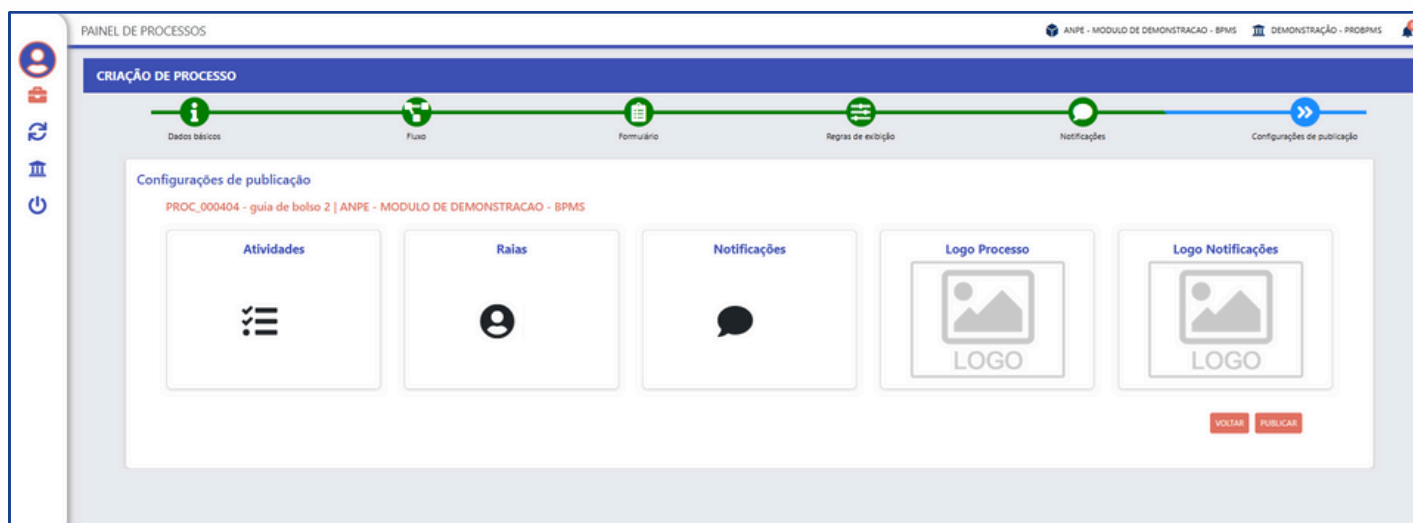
PAINEL DE PROCESSOS

ANPE - MODULO DE DEMONSTRACAO - BPMS DEMONSTRAÇÃO - PROBPMS

CRIAÇÃO DE PROCESSO

Dados básicos Fluxo Formulário Regras de exibição Notificações Configurações de publicação

Configurações de publicação

PROC_000404 - guia de bolso 2 | ANPE - MODULO DE DEMONSTRACAO - BPMS

Atividades

Raias

Notificações

Logo Processo

LOGO

Logo Notificações

LOGO

VOLTAR PUBLICAR